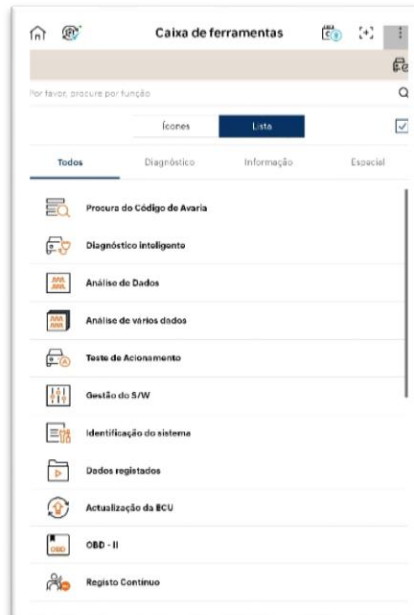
Caixa de ferramentas

Por favor, procure por função

Ícones
Lista

Todos
Diagnóstico
Informação
Especial

Procura do Código de Avaria
Diagnóstico inteligente
Análise de Dados
Análise de vários dados
Teste de Acionamento
Gestão do S/W
Identificação do sistema
Dados registados
Actualização da ECU
OBD - II
Registo Contínuo